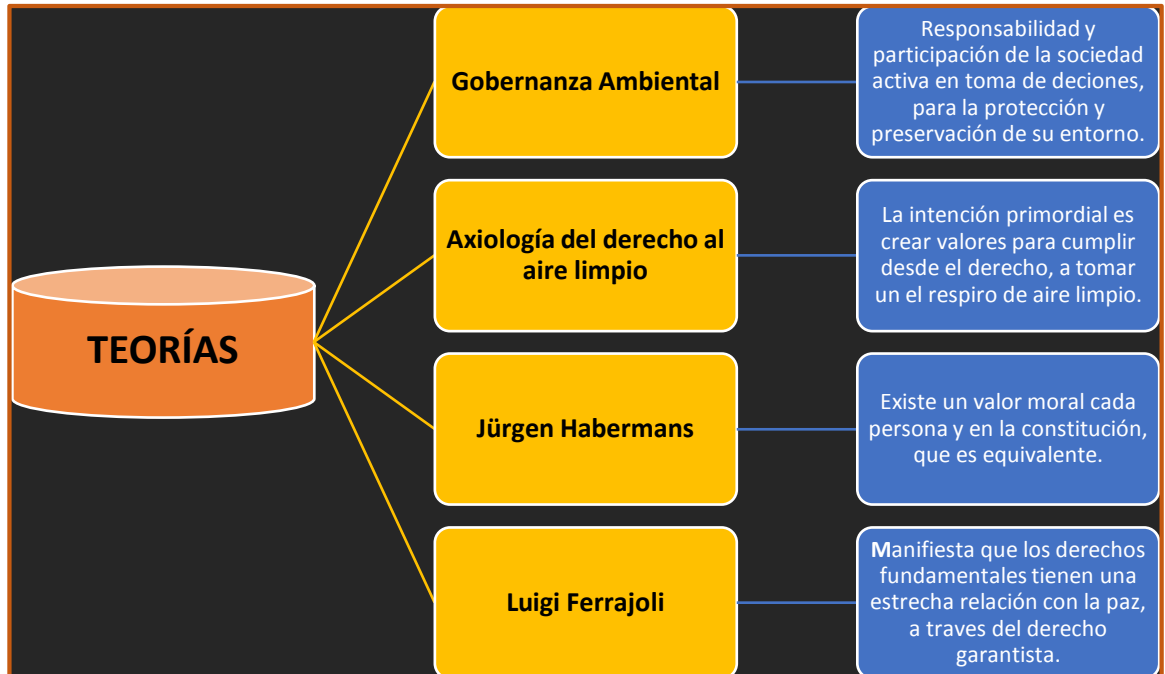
TEORÍAS

Gobernanza Ambiental

Responsabilidad y participación de la sociedad activa en toma de deciones, para la protección y preservación de su entorno.

Axiología del derecho al aire limpio

La intención primordial es crear valores para cumplir desde el derecho, a tomar un el respiro de aire limpio.

Jürgen Habermans

Existe un valor moral cada persona y en la constitución, que es equivalente.

Luigi Ferrajoli

Manifiesta que los derechos fundamentales tienen una estrecha relación con la paz, a traves del derecho garantista.